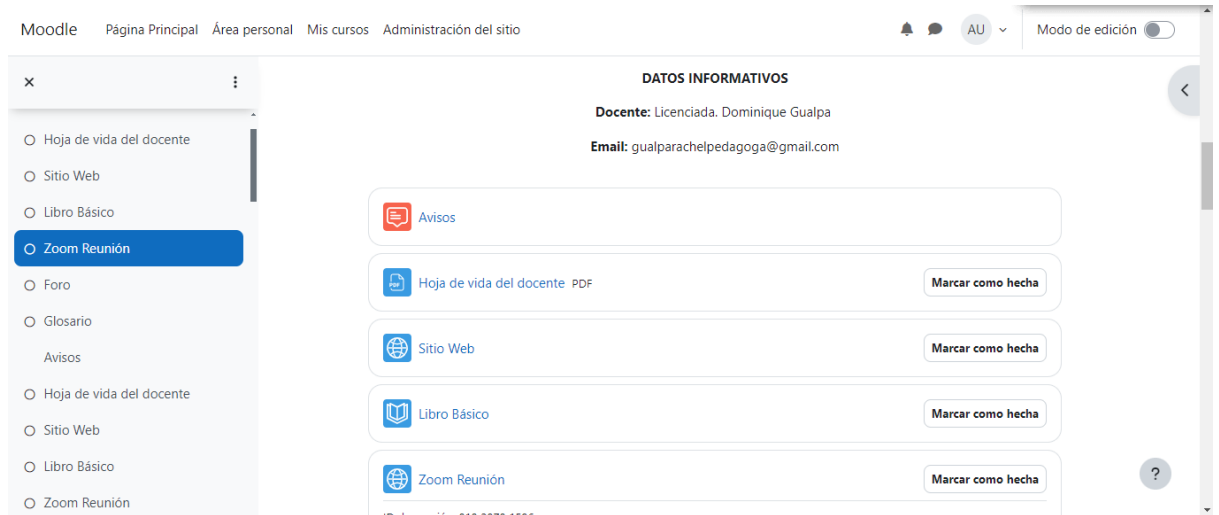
Moodle Página Principal Área personal Mis cursos Administración del sitio

AU

Modo de edición

×

Hoja de vida del docente
Sitio Web
Libro Básico
Zoom Reunión
Foro
Glosario
Avisos
Hoja de vida del docente
Sitio Web
Libro Básico
Zoom Reunión

DATOS INFORMATIVOS

**Docente:** Licenciada. Dominique Gualpa

**Email:** gualparachelpedagoga@gmail.com

Avisos

Hoja de vida del docente PDF

Marcar como hecha

Sitio Web

Marcar como hecha

Libro Básico

Marcar como hecha

Zoom Reunión

Marcar como hecha

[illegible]

?